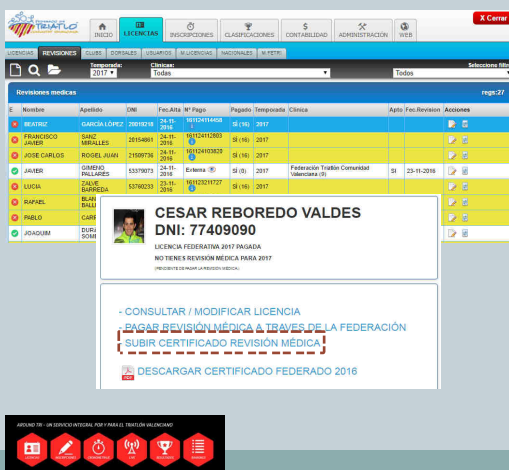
TRIATLÓ
INICIO LICENCIAS INSCRIPCIONES CLASIFICACIONES CONTABILIDAD ADMINISTRACIÓN WEB
X Cerrar
LICENCIAS REVISIONES CLUBS DORSALES USUARIOS M.LICENCIAS NACIONALES M.FETRI
Temporada: 2017 Clínicas: Todas Todos Selecciona filtro
Revisiones medicas regs:27

| E | Nombre | Apellido | DNI | Fec.Alta | Nº Pago | Pagado | Temporada | Clinica | Apto | Fec.Revision | Acciones |
|---|---|---|---|---|---|---|---|---|---|---|---|
| | BEATRIZ | GARCÍA LÓPEZ | 20019218 | 24-11-2016 | 161124114458 | SI (16) | 2017 | | | | |
| | FRANCISCO JAVIER | SANZ MIRALLES | 20154861 | 24-11-2016 | 161124112803 | SI (16) | 2017 | | | | |
| | JOSE CARLOS | ROGEL JUAN | 21509736 | 24-11-2016 | 161124103829 | SI (16) | 2017 | | | | |
| | JAVIER | GIMENO PALLARES | 53379073 | 23-11-2016 | Externa | SI (0) | 2017 | Federación Triatlón Comunidad Valenciana (0) | SI | 23-11-2016 | |
| | LUCIA | ZALVE BARREDA | 53780233 | 23-11-2016 | 161123217727 | SI (16) | 2017 | | | | |
| | RAFAEL | BLAN BALLI | | | | | | | | | |
| | PABLO | CARP | | | | | | | | | |
| | JOAQUIM | DURA SOMN | | | | | | | | | |

CESAR REBOREDO VALDES
DNI: 77409090
LICENCIA FEDERATIVA 2017 PAGADA
NO TIENES REVISIÓN MÉDICA PARA 2017
(PENDIENTE DE PAGAR LA REVISIÓN MÉDICA)

- CONSULTAR / MODIFICAR LICENCIA
- PAGAR REVISIÓN MÉDICA A TRAVES DE LA FEDERACIÓN
- SUBIR CERTIFICADO REVISIÓN MÉDICA
DESCARGAR CERTIFICADO FEDERADO 2016

AROUND TRI - UN SERVICIO INTEGRAL POR Y PARA EL TRIATLÓN VALENCIANO